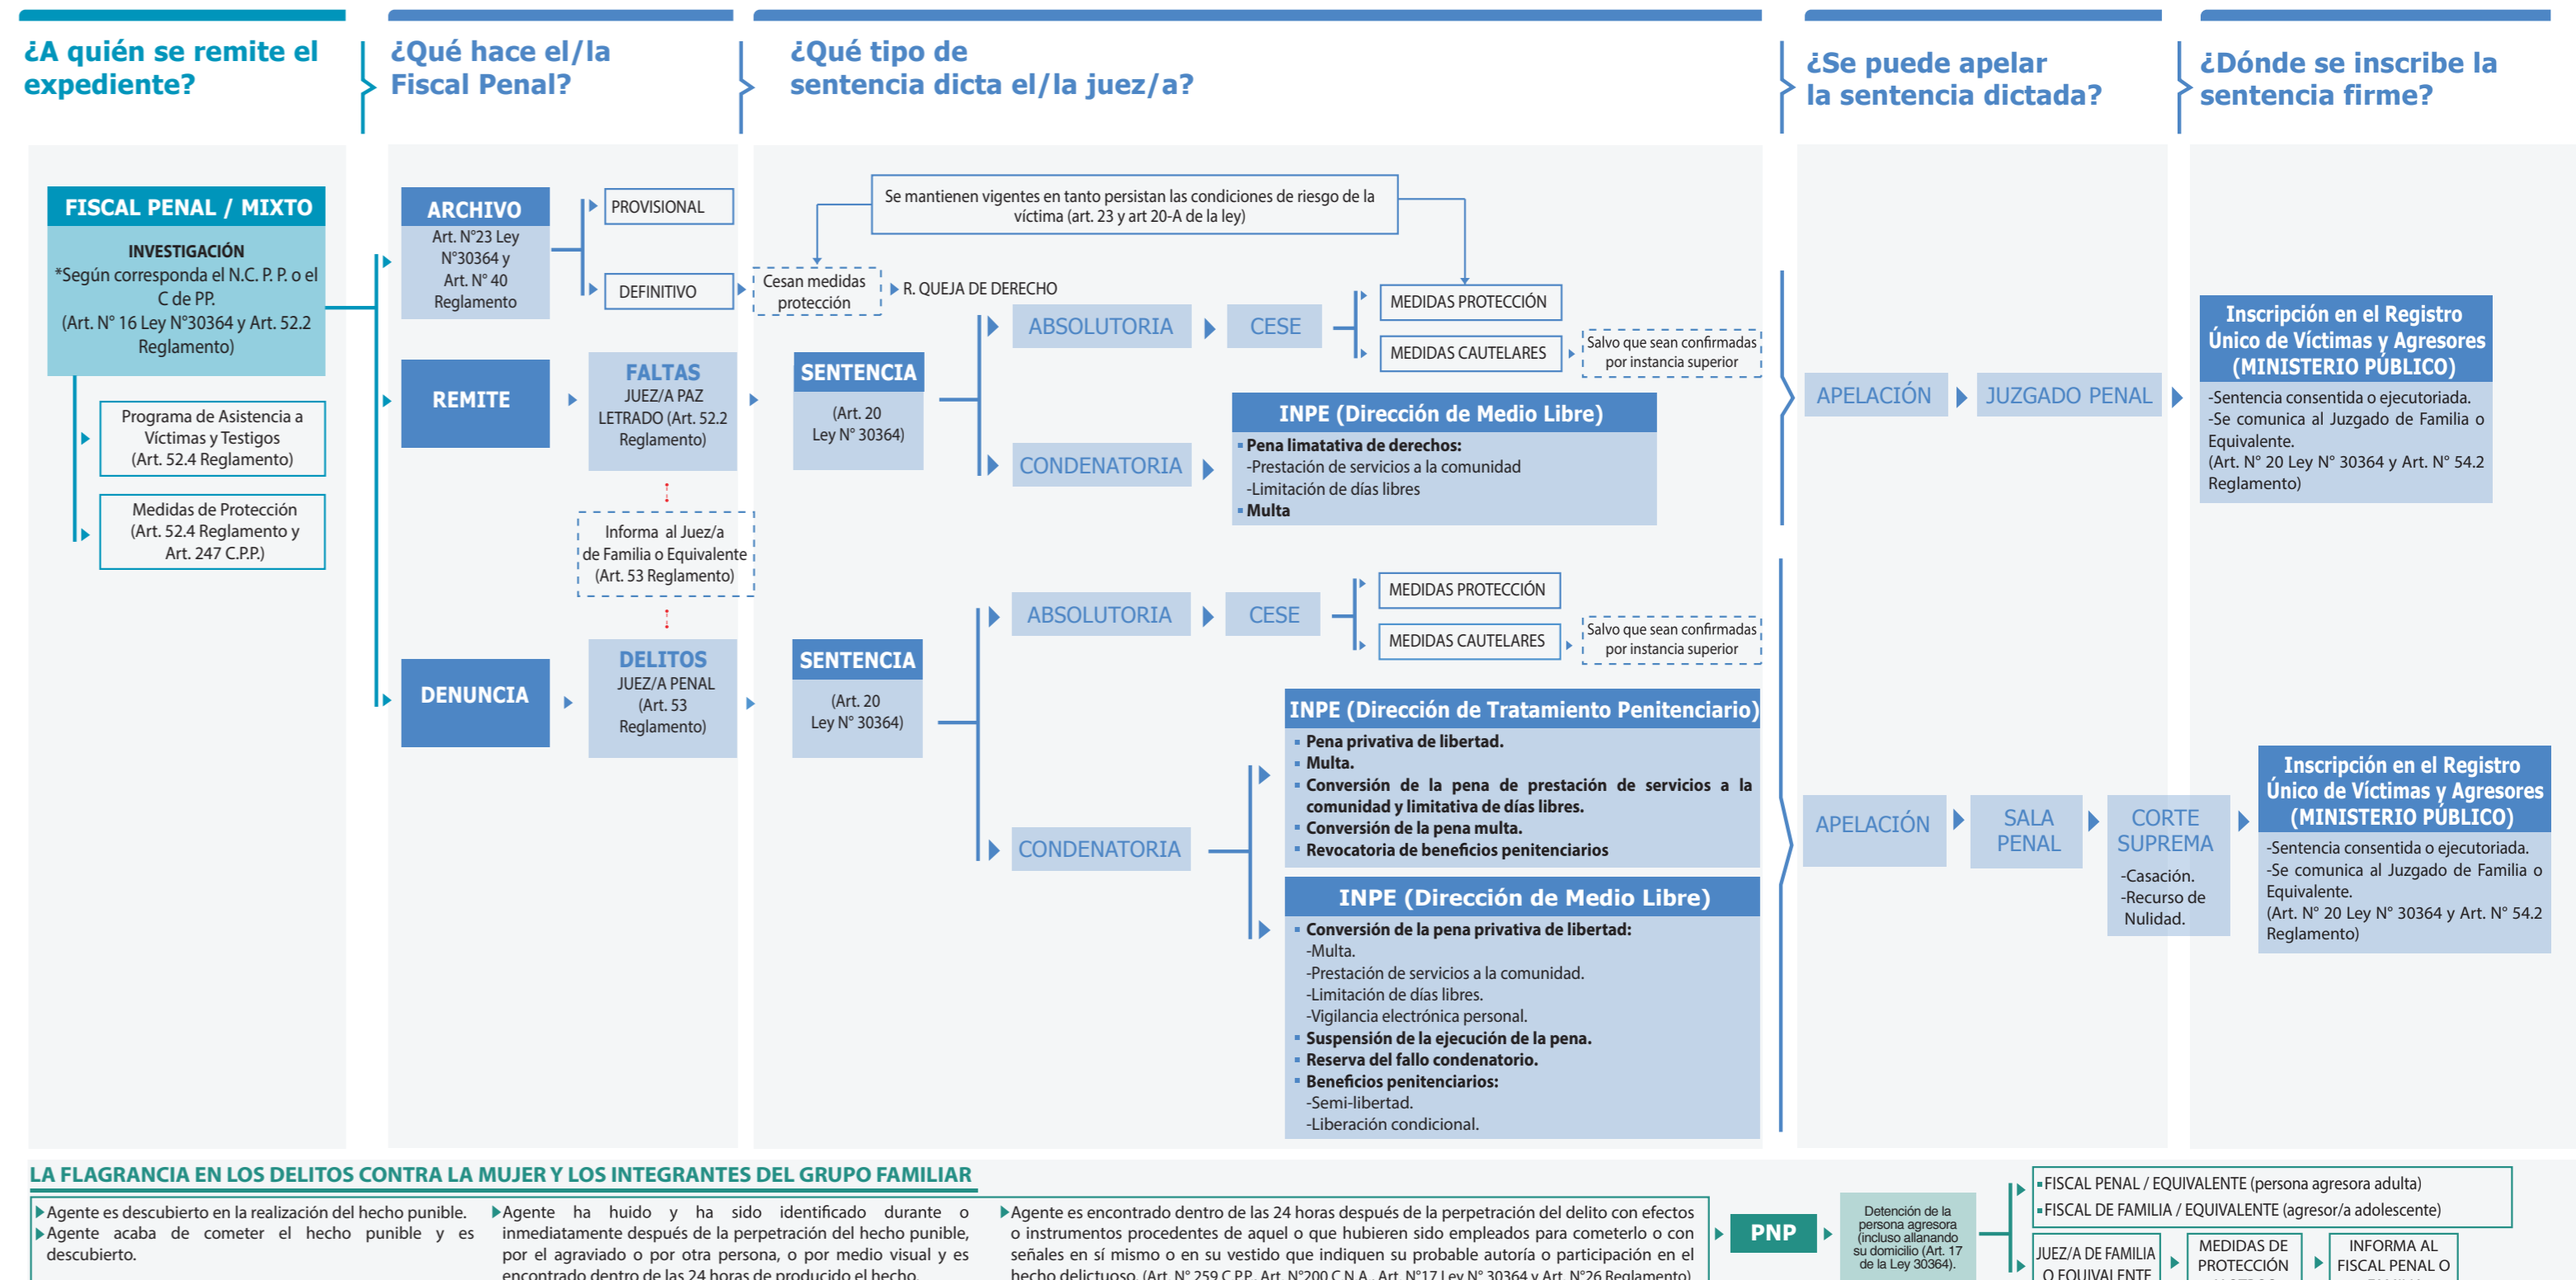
¿A quién se remite el expediente?

¿Qué hace el/la Fiscal Penal?

¿Qué tipo de sentencia dicta el/la juez/a?

¿Se puede apelar la sentencia dictada?

¿Dónde se inscribe la sentencia firme?

FISCAL PENAL / MIXTO

INVESTIGACIÓN
*Según corresponda el N.C. P. P. o el C de PP.
(Art. N° 16 Ley N°30364 y Art. 52.2 Reglamento)

Programa de Asistencia a Víctimas y Testigos
(Art. 52.4 Reglamento)

Medidas de Protección
(Art. 52.4 Reglamento y Art. 247 C.P.P.)

ARCHIVO
Art. N°23 Ley N°30364 y Art. N° 40 Reglamento

PROVISIONAL

DEFINITIVO

Cesan medidas protección

R. QUEJA DE DERECHO

Se mantienen vigentes en tanto persistan las condiciones de riesgo de la víctima (art. 23 y art 20-A de la ley)

REMITE

FALTAS
JUEZ/A PAZ LETRADO (Art. 52.2 Reglamento)

Informa al Juez/a de Familia o Equivalente (Art. 53 Reglamento)

DENUNCIA

DELITOS
JUEZ/A PENAL (Art. 53 Reglamento)

SENTENCIA
(Art. 20 Ley N° 30364)

ABSOLUTORIA

CESE

MEDIDAS PROTECCIÓN

MEDIDAS CAUTELARES

Salvo que sean confirmadas por instancia superior

CONDENATORIA

INPE (Dirección de Medio Libre)
Pena limatativa de derechos:
-Prestación de servicios a la comunidad
-Limitación de días libres
Multa

SENTENCIA
(Art. 20 Ley N° 30364)

ABSOLUTORIA

CESE

MEDIDAS PROTECCIÓN

MEDIDAS CAUTELARES

Salvo que sean confirmadas por instancia superior

CONDENATORIA

INPE (Dirección de Tratamiento Penitenciario)
Pena privativa de libertad.
Multa.
Conversión de la pena de prestación de servicios a la comunidad y limitativa de días libres.
Conversión de la pena multa.
Revocatoria de beneficios penitenciarios

INPE (Dirección de Medio Libre)
Conversión de la pena privativa de libertad:
-Multa.
-Prestación de servicios a la comunidad.
-Limitación de días libres.
-Vigilancia electrónica personal.
Suspensión de la ejecución de la pena.
Reserva del fallo condenatorio.
Beneficios penitenciarios:
-Semi-libertad.
-Liberación condicional.

APELACIÓN

JUZGADO PENAL

Inscripción en el Registro Único de Víctimas y Agresores (MINISTERIO PÚBLICO)
-Sentencia consentida o ejecutoriada.
-Se comunica al Juzgado de Familia o Equivalente.
(Art. N° 20 Ley N° 30364 y Art. N° 54.2 Reglamento)

APELACIÓN

SALA PENAL

CORTE SUPREMA
-Casación.
-Recurso de Nulidad.

Inscripción en el Registro Único de Víctimas y Agresores (MINISTERIO PÚBLICO)
-Sentencia consentida o ejecutoriada.
-Se comunica al Juzgado de Familia o Equivalente.
(Art. N° 20 Ley N° 30364 y Art. N° 54.2 Reglamento)

LA FLAGRANCIA EN LOS DELITOS CONTRA LA MUJER Y LOS INTEGRANTES DEL GRUPO FAMILIAR

Agente es descubierto en la realización del hecho punible.
Agente acaba de cometer el hecho punible y es descubierto.

Agente ha huido y ha sido identificado durante o inmediatamente después de la perpetración del hecho punible, por el agraviado o por otra persona, o por medio visual y es encontrado dentro de las 24 horas de producido el hecho.

Agente es encontrado dentro de las 24 horas después de la perpetración del delito con efectos o instrumentos procedentes de aquel o que hubieren sido empleados para cometerlo o con señales en sí mismo o en su vestido que indiquen su probable autoría o participación en el hecho delictuoso. (Art. N° 259 C.PP., Art. N°200 C.N.A., Art. N°17 Ley N° 30364 y Art. N°26 Reglamento)

PNP

Detención de la persona agresora (incluso allanando su domicilio (Art. 17 de la Ley 30364).

FISCAL PENAL / EQUIVALENTE (persona agresora adulta)
FISCAL DE FAMILIA / EQUIVALENTE (agresor/a adolescente)

JUEZ/A DE FAMILIA O EQUIVALENTE

MEDIDAS DE PROTECCIÓN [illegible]

INFORMA AL FISCAL PENAL O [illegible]